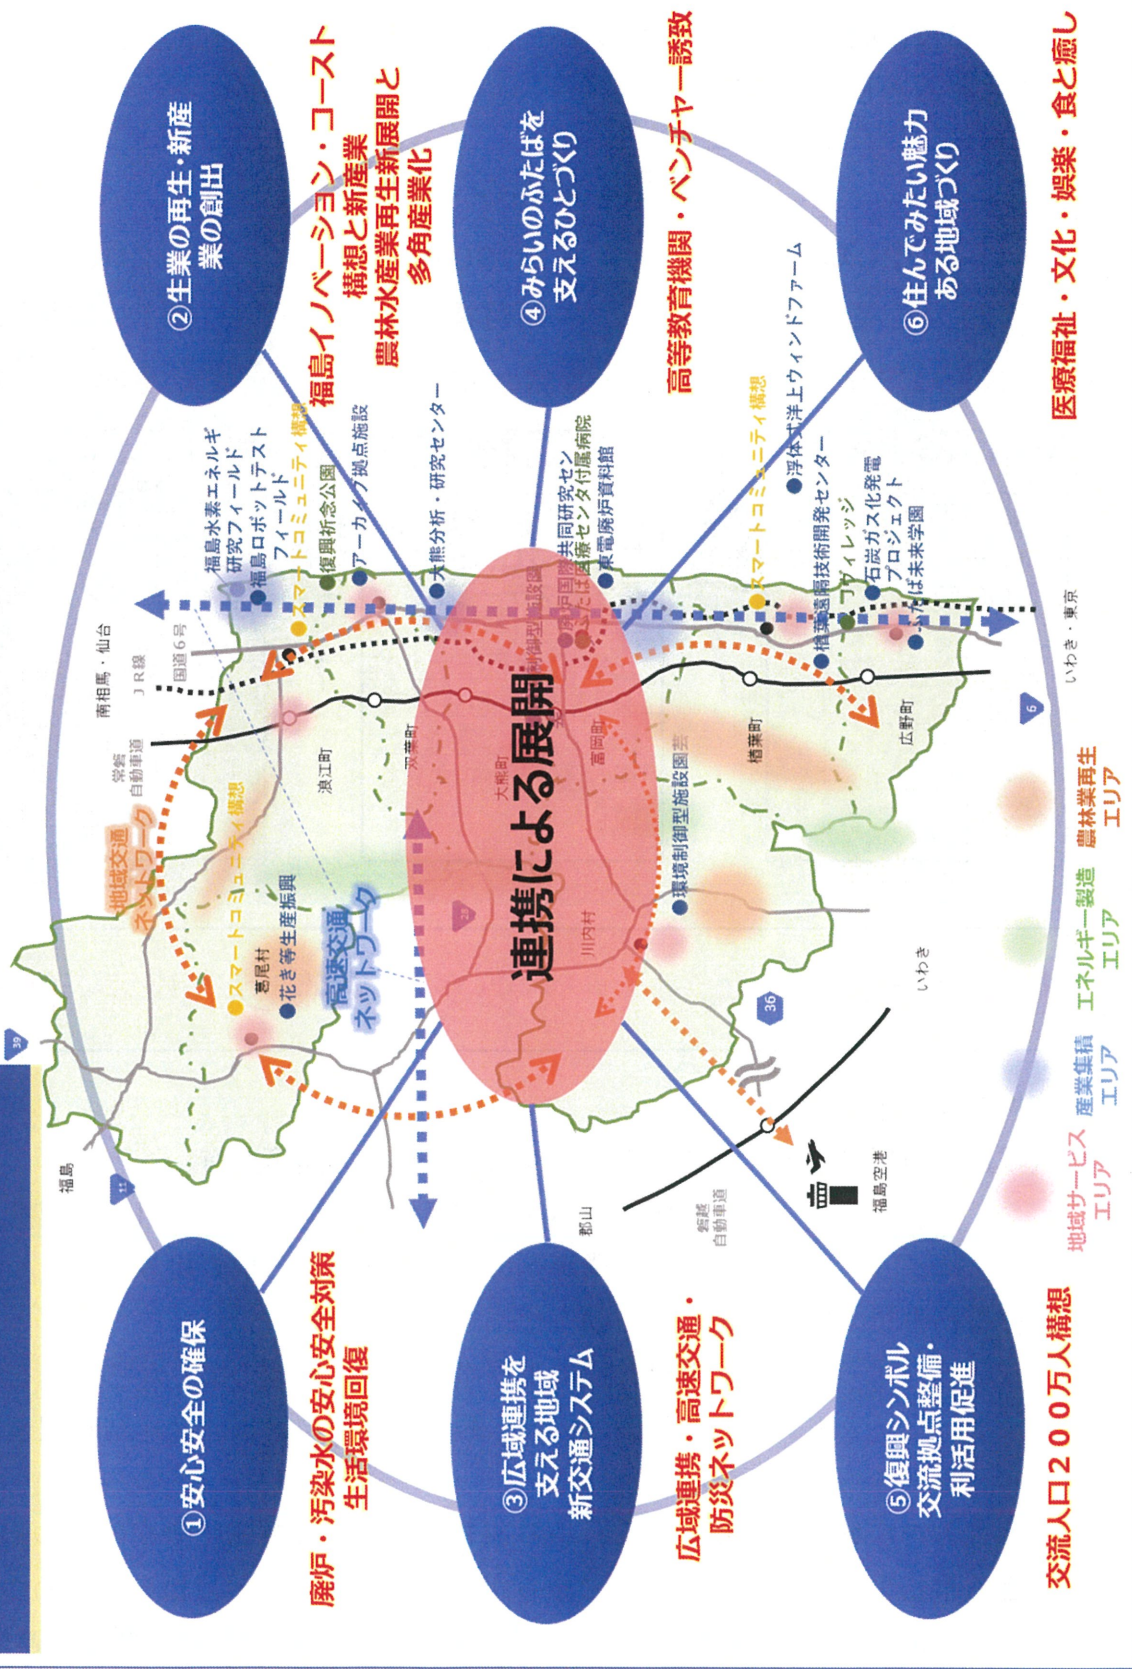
①安心安全の確保

廃炉・汚染水の安心安全対策
生活環境回復

②生業の再生・新産業の創出

福島イノベーション・コースト構想と新産業
農林水産業再生新展開と多角産業化

③広域連携を支える地域新交通システム

広域連携・高速交通・防災ネットワーク

④みらいのふたばを支えるひとづくり

高等教育機関・ベンチャー誘致

⑤復興シンボル交流拠点整備・利活用促進

交流人口200万人構想

⑥住んでみたい魅力ある地域づくり

医療福祉・文化・娯楽・食と癒し

連携による展開

福島
郡山
福島空港
磐越自動車道
いわき
いわき・東京
南相馬・仙台
JR線
国道6号
常磐自動車道
葛尾村
浪江町
双葉町
大熊町
富岡町
川内村
楢葉町
広野町

地域交通ネットワーク
高速交通ネットワーク

スマートコミュニティ構想
花き等生産振興
スマートコミュニティ構想
福島水素エネルギー研究フィールド
福島ロボットテストフィールド
スマートコミュニティ構想
復興祈念公園
アーカイブ拠点施設
大熊分析・研究センター
中間貯蔵施設
国際共同研究センター
ふたば医療センタ付属病院
東電廃炉資料館
スマートコミュニティ構想
浮体式洋上ウィンドファーム
楢葉遠隔技術開発センター
Jヴィレッジ
石炭ガス化発電プロジェクト
ふたば未来学園
環境制御型施設園芸

地域サービスエリア
産業集積エリア
エネルギー製造エリア
農林業再生エリア